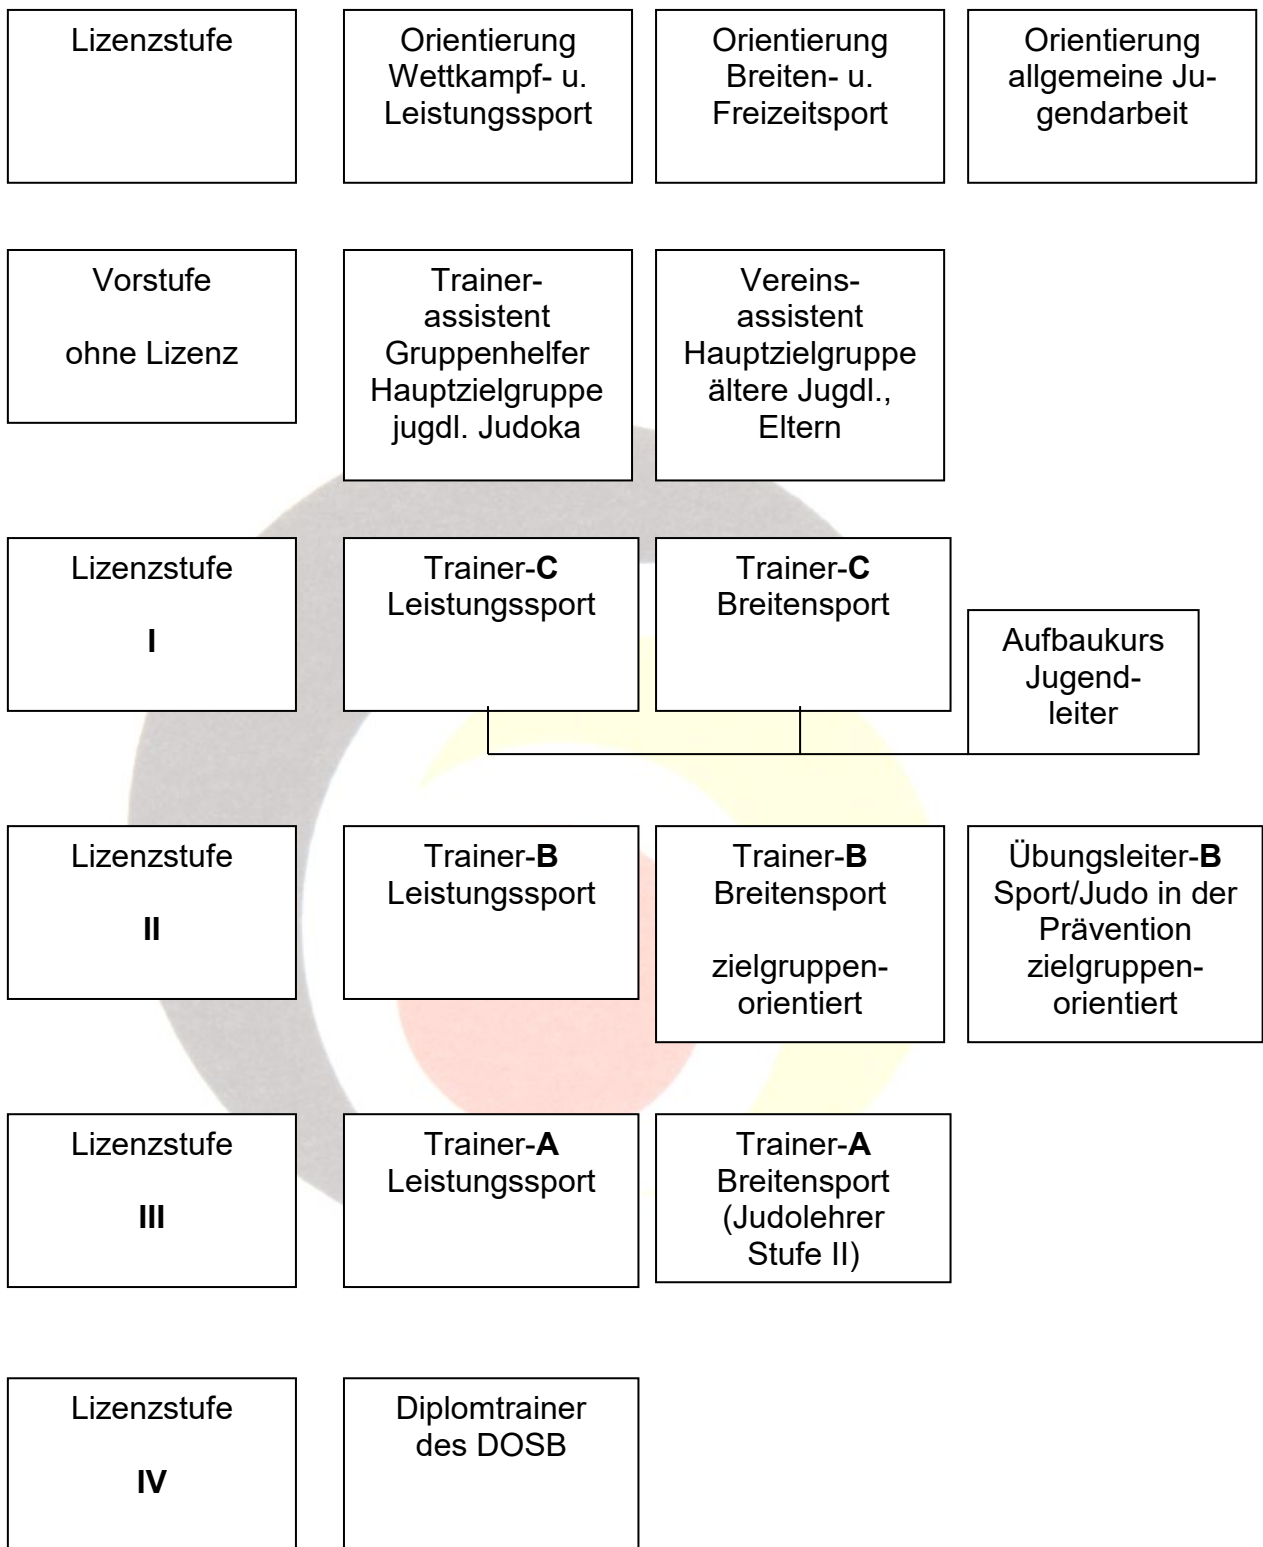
Lizenzstufe

Orientierung Wettkampf- u. Leistungssport

Orientierung Breiten- u. Freizeitsport

Orientierung allgemeine Jugendarbeit

Vorstufe

ohne Lizenz

Trainerassistent Gruppenhelfer Hauptzielgruppe jugdl. Judoka

Vereinsassistent Hauptzielgruppe ältere Jugdl., Eltern

Lizenzstufe

**I**

Trainer-**C** Leistungssport

Trainer-**C** Breitensport

Aufbaukurs Jugendleiter

Lizenzstufe

**II**

Trainer-**B** Leistungssport

Trainer-**B** Breitensport

zielgruppenorientiert

Übungsleiter-**B** Sport/Judo in der Prävention zielgruppenorientiert

Lizenzstufe

**III**

Trainer-**A** Leistungssport

Trainer-**A** Breitensport (Judolehrer Stufe II)

Lizenzstufe

**IV**

Diplomtrainer des DOSB